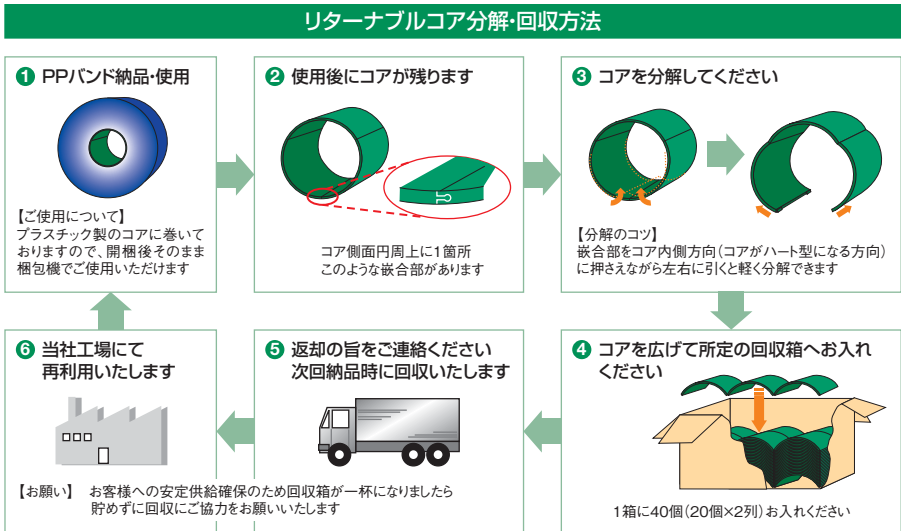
リターナブルコア分解・回収方法

❶ PPバンド納品・使用

【ご使用について】
プラスチック製のコアに巻いておりますので、開梱後そのまま梱包機でご使用いただけます

❷ 使用後にコアが残ります

コア側面円周上に1箇所
このような嵌合部があります

❸ コアを分解してください

【分解のコツ】
嵌合部をコア内側方向（コアがハート型になる方向）に押さえながら左右に引くと軽く分解できます

❹ コアを広げて所定の回収箱へお入れください

1箱に40個（20個×2列）お入れください

❺ 返却の旨をご連絡ください
次回納品時に回収いたします

❻ 当社工場にて
再利用いたします

【お願い】 お客様への安定供給確保のため回収箱が一杯になりましたら
貯めずに回収にご協力をお願いいたします